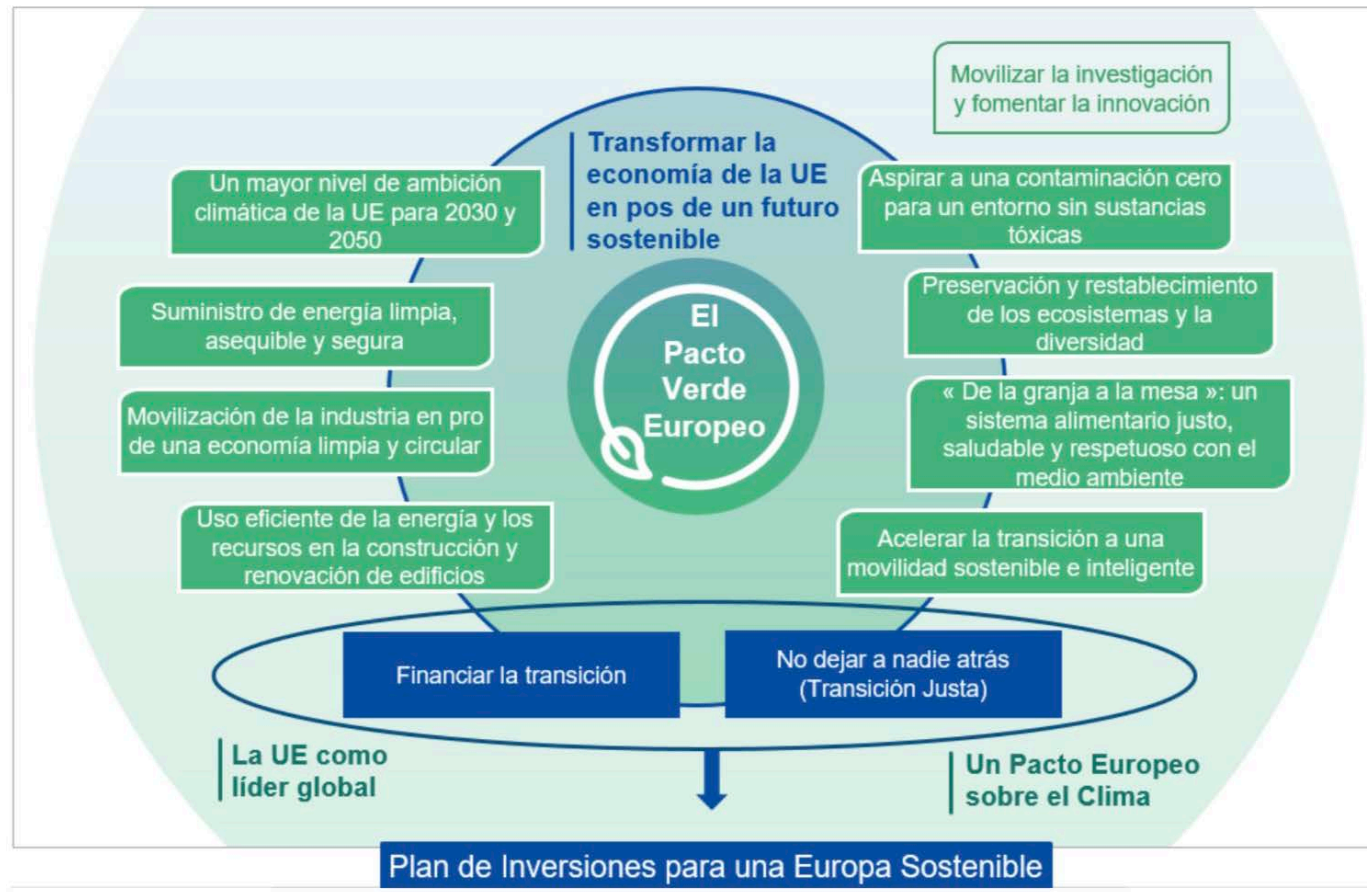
Movilizar la investigación y fomentar la innovación

Transformar la economía de la UE en pos de un futuro sostenible

Un mayor nivel de ambición climática de la UE para 2030 y 2050

Aspirar a una contaminación cero para un entorno sin sustancias tóxicas

Suministro de energía limpia, asequible y segura

El Pacto Verde Europeo

Preservación y restablecimiento de los ecosistemas y la diversidad

Movilización de la industria en pro de una economía limpia y circular

« De la granja a la mesa »: un sistema alimentario justo, saludable y respetuoso con el medio ambiente

Uso eficiente de la energía y los recursos en la construcción y renovación de edificios

Acelerar la transición a una movilidad sostenible e inteligente

Financiar la transición

No dejar a nadie atrás (Transición Justa)

La UE como líder global

Un Pacto Europeo sobre el Clima

Plan de Inversiones para una Europa Sostenible